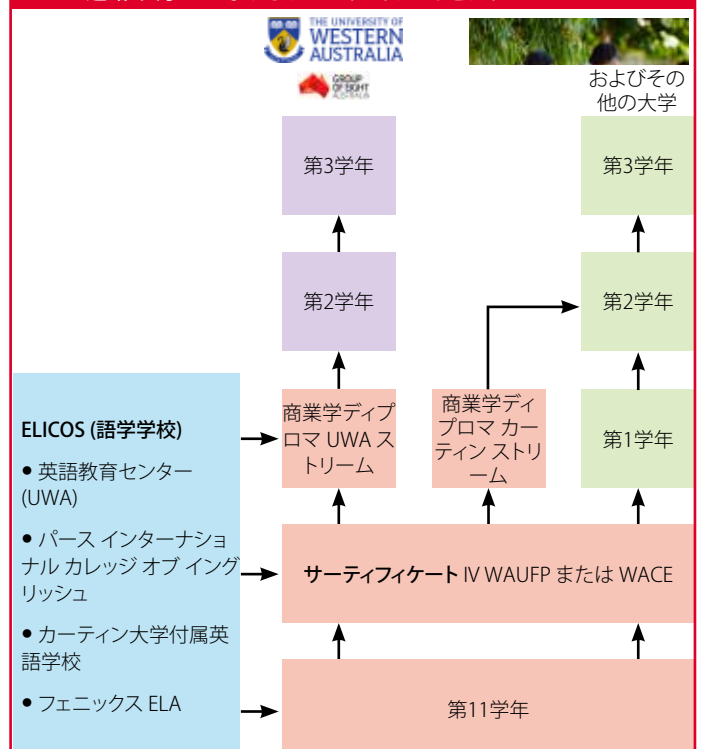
THE UNIVERSITY OF WESTERN AUSTRALIA

GROUP OF EIGHT AUSTRALIA

およびその他の大学

第3学年

第3学年

第2学年

第2学年

ELICOS (語学学校)

• 英語教育センター (UWA)

• パース インターナショナル カレッジ オブ イングリッシュ

• カーティン大学付属英語学校

• フェニックス ELA

商業学ディプロマ UWA ストリーム

商業学ディプロマ カーティン ストリーム

第1学年

サーティフィケート IV WAUFP または WACE

第11学年